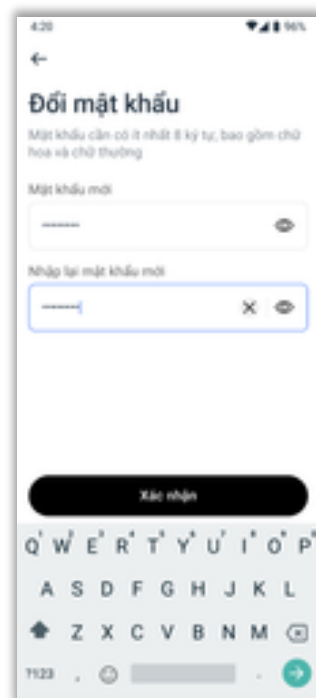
4:20

96%

←

Đổi mật khẩu

Mật khẩu cần có ít nhất 8 ký tự, bao gồm chữ hoa và chữ thường

Mật khẩu mới

•••••••

Nhập lại mật khẩu mới

•••••••

Xác nhận

Q W E R T Y U I O P

A S D F G H J K L

Z X C V B N M

?123 , .